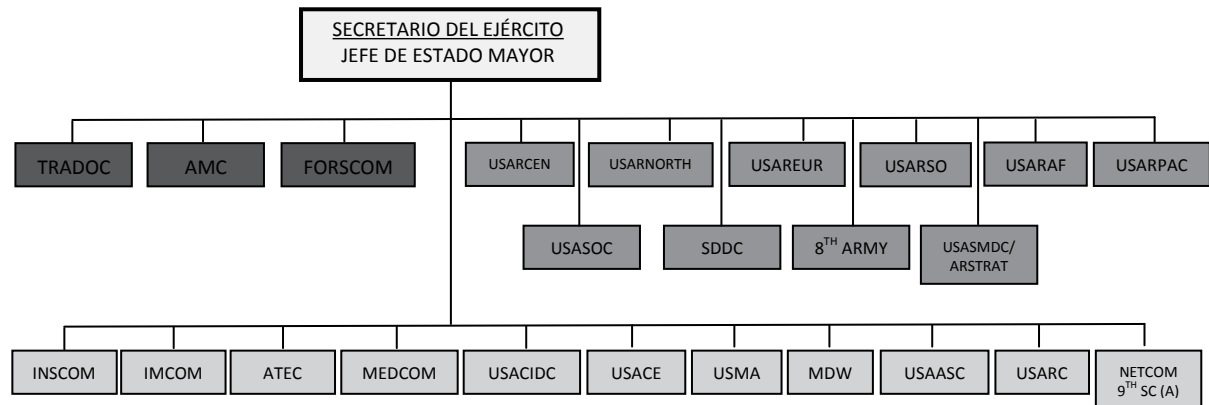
SECRETARIO DEL EJÉRCITO
JEFE DE ESTADO MAYOR

TRADOC
AMC
FORSCOM

USARCEN
USARNORTH
USAREUR
USARSO
USARAF
USARPAC

USASOC
SDDC
$8^{TH}$ ARMY
USASMDC/ ARSTRAT

INSCOM
IMCOM
ATEC
MEDCOM
USACIDC
USACE
USMA
MDW
USAASC
USARC
NETCOM $9^{TH}$ SC (A)